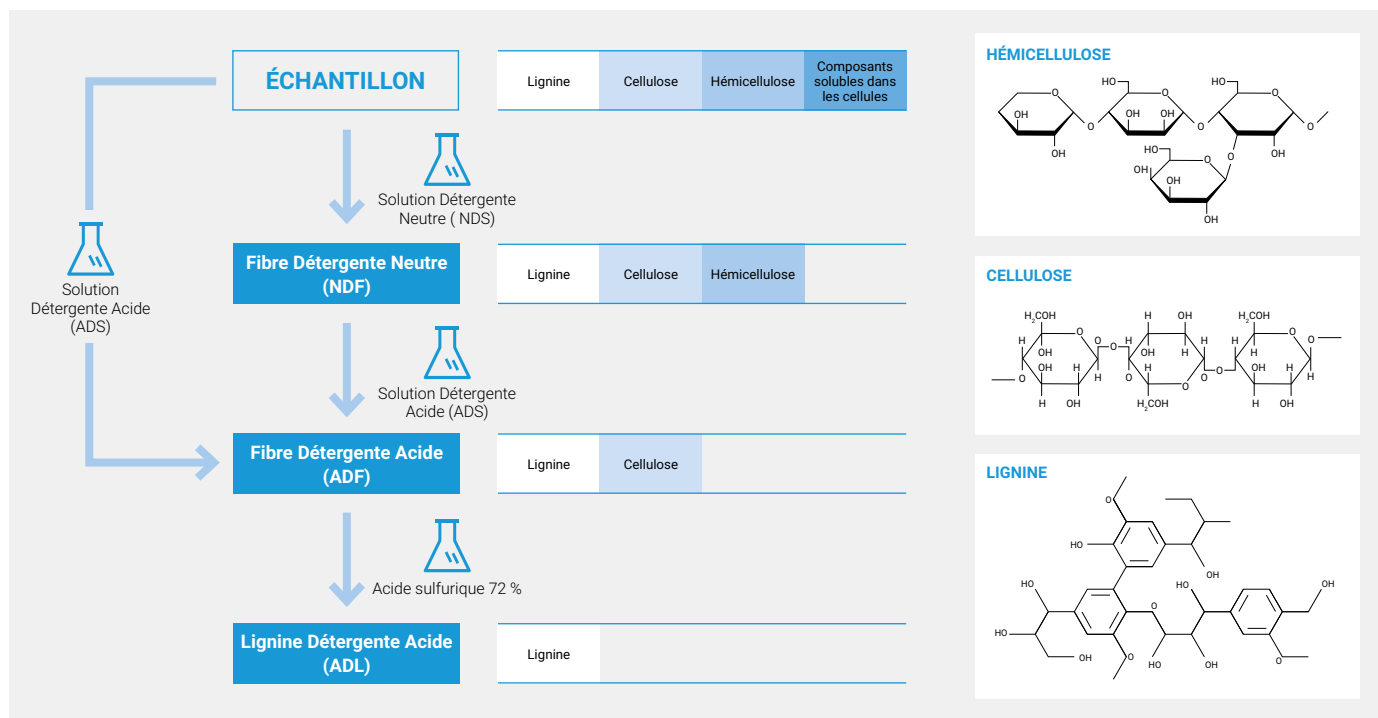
ÉCHANTILLON

| Lignine | Cellulose | Hémicellulose | Composants solubles dans les cellules |
|---|---|---|---|

Solution Détergente Neutre ( NDS)

Fibre Détergente Neutre (NDF)

| Lignine | Cellulose | Hémicellulose |
|---|---|---|

Solution Détergente Acide (ADS)

Solution Détergente Acide (ADS)

Fibre Détergente Acide (ADF)

| Lignine | Cellulose |
|---|---|

Acide sulfurique 72 %

Lignine Détergente Acide (ADL)

| Lignine |
|---|

HÉMICELLULOSE

HO OH OH HO O OH OH O HO OH O HO O OH HO OH OH OH

CELLULOSE

$H_2COH$ O H H OH H O H OH H OH H O H OH H OH H O H O H $H_2COH$ $H_2COH$ O H H OH H O H H OH OH H

LIGNINE

HO OH HO O HO OH OH HO OH OH OH HO